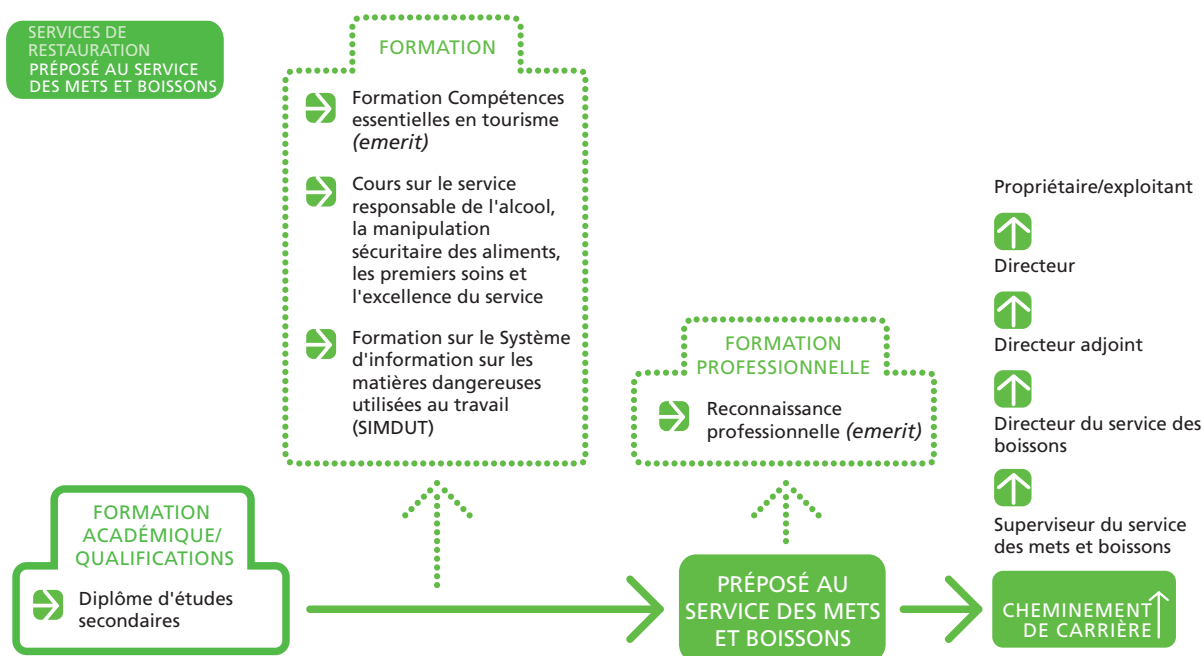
SERVICES DE RESTAURATION
PRÉPOSÉ AU SERVICE DES METS ET BOISSONS

FORMATION

Formation Compétences essentielles en tourisme *(emerit)*

Cours sur le service responsable de l'alcool, la manipulation sécuritaire des aliments, les premiers soins et l'excellence du service

Formation sur le Système d'information sur les matières dangereuses utilisées au travail (SIMDUT)

FORMATION PROFESSIONNELLE

Reconnaissance professionnelle *(emerit)*

FORMATION ACADÉMIQUE/ QUALIFICATIONS

Diplôme d'études secondaires

PRÉPOSÉ AU SERVICE DES METS ET BOISSONS

Propriétaire/exploitant

Directeur

Directeur adjoint

Directeur du service des boissons

Superviseur du service des mets et boissons

CHEMINEMENT DE CARRIÈRE